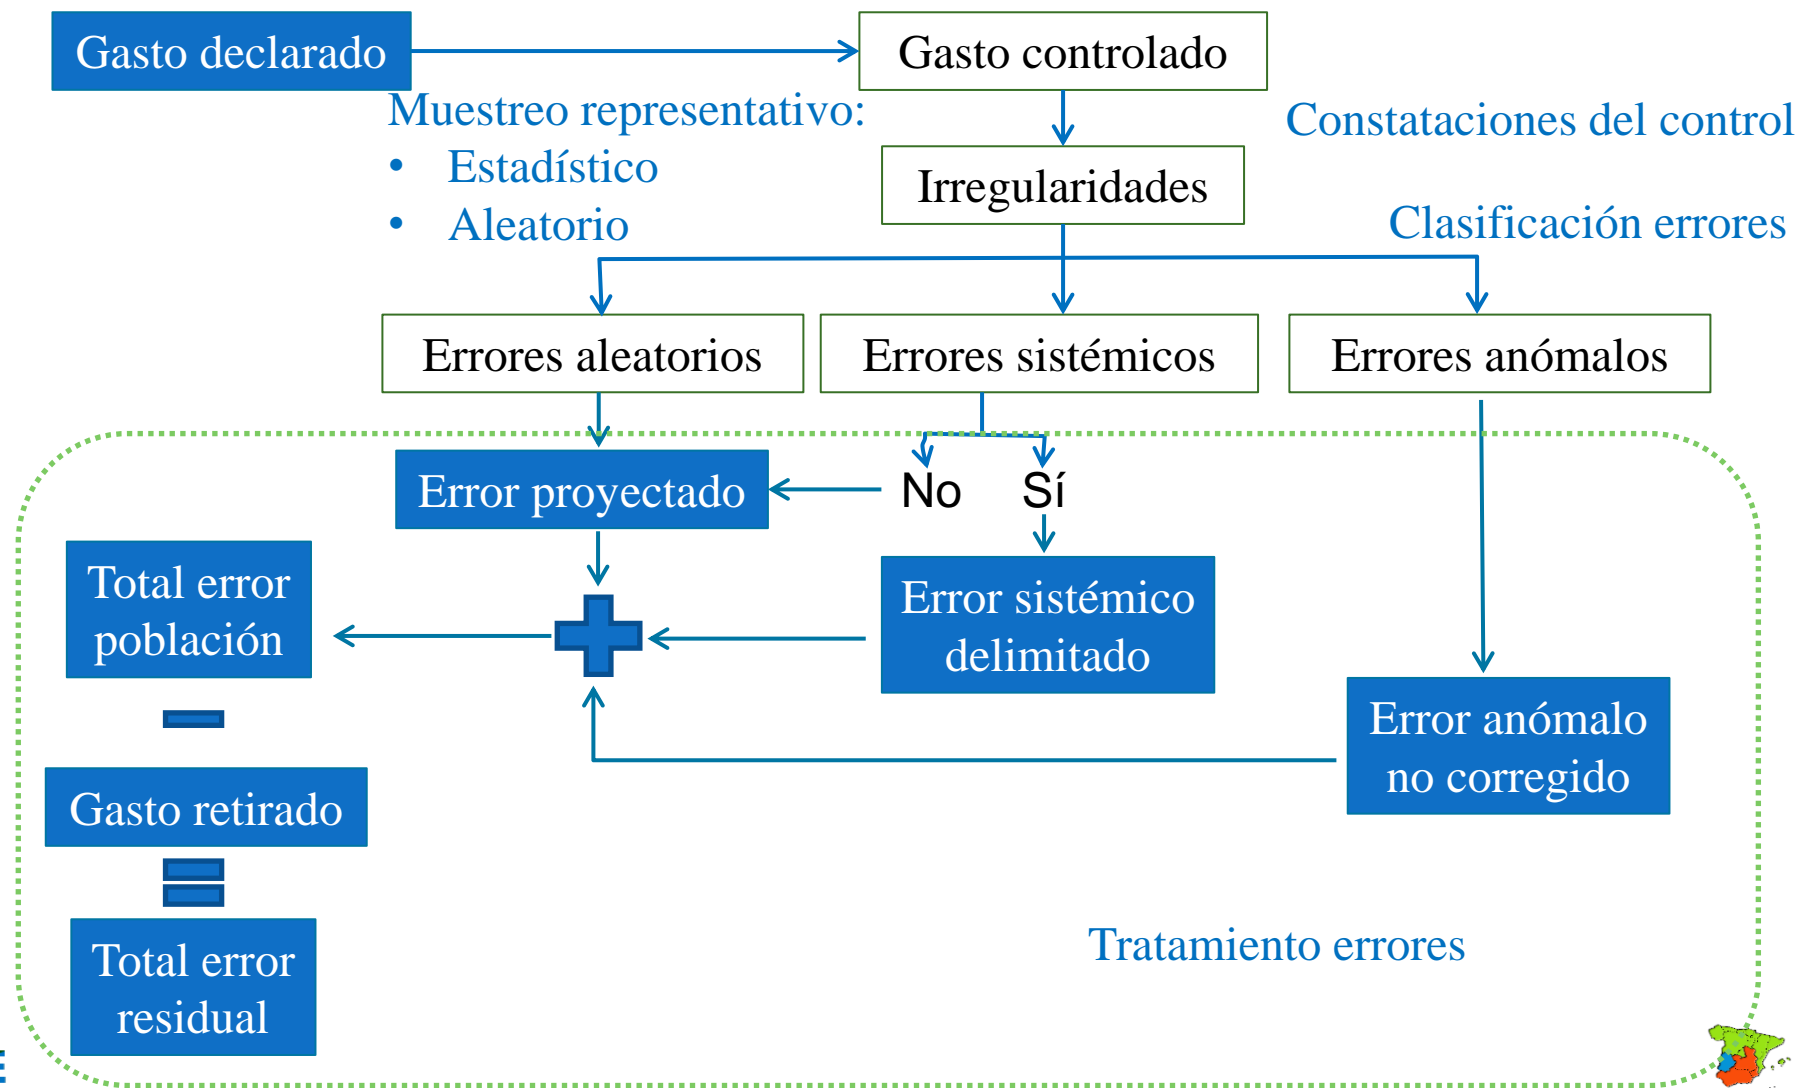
Gasto declarado

Gasto controlado

Muestreo representativo:
• Estadístico
• Aleatorio

Constataciones del control

Irregularidades

Clasificación errores

Errores aleatorios

Errores sistémicos

Errores anómalos

Error proyectado

No

Sí

Total error población

Error sistémico delimitado

Error anómalo no corregido

Gasto retirado

Total error residual

Tratamiento errores